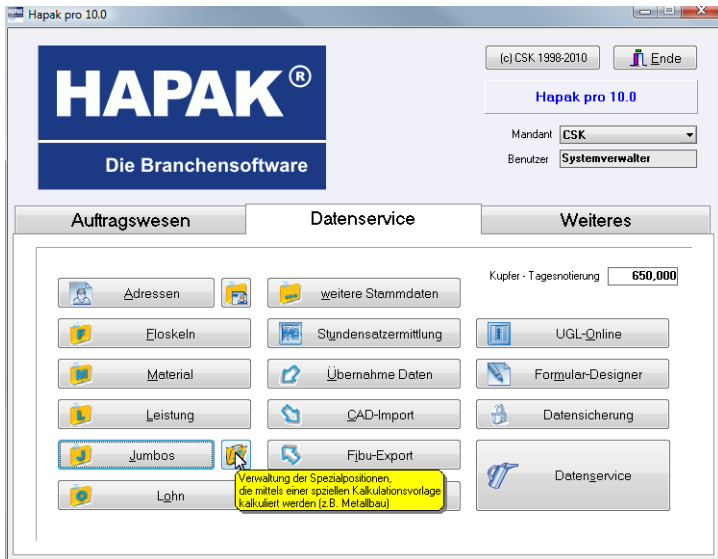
Hapak pro 10.0

HAPAK®

Die Branchensoftware

(c) CSK 1998-2010

Ende

Hapak pro 10.0

Mandant CSK

Benutzer Systemverwalter

Auftragswesen

Datenservice

Weiteres

Kupfer - Tagesnotierung 650,000

Adressen

weitere Stammdaten

Floskeln

Stundensatzermittlung

UGL-Online

Material

Übernahme Daten

Formular-Designer

Leistung

CAD-Import

Datensicherung

Jumbos

Fibu-Export

Datenservice

Lohn

Verwaltung der Spezialpositionen,
die mittels einer spziellen Kalkulationsvorlage
kalkuliert werden (z.B. Metallbau)